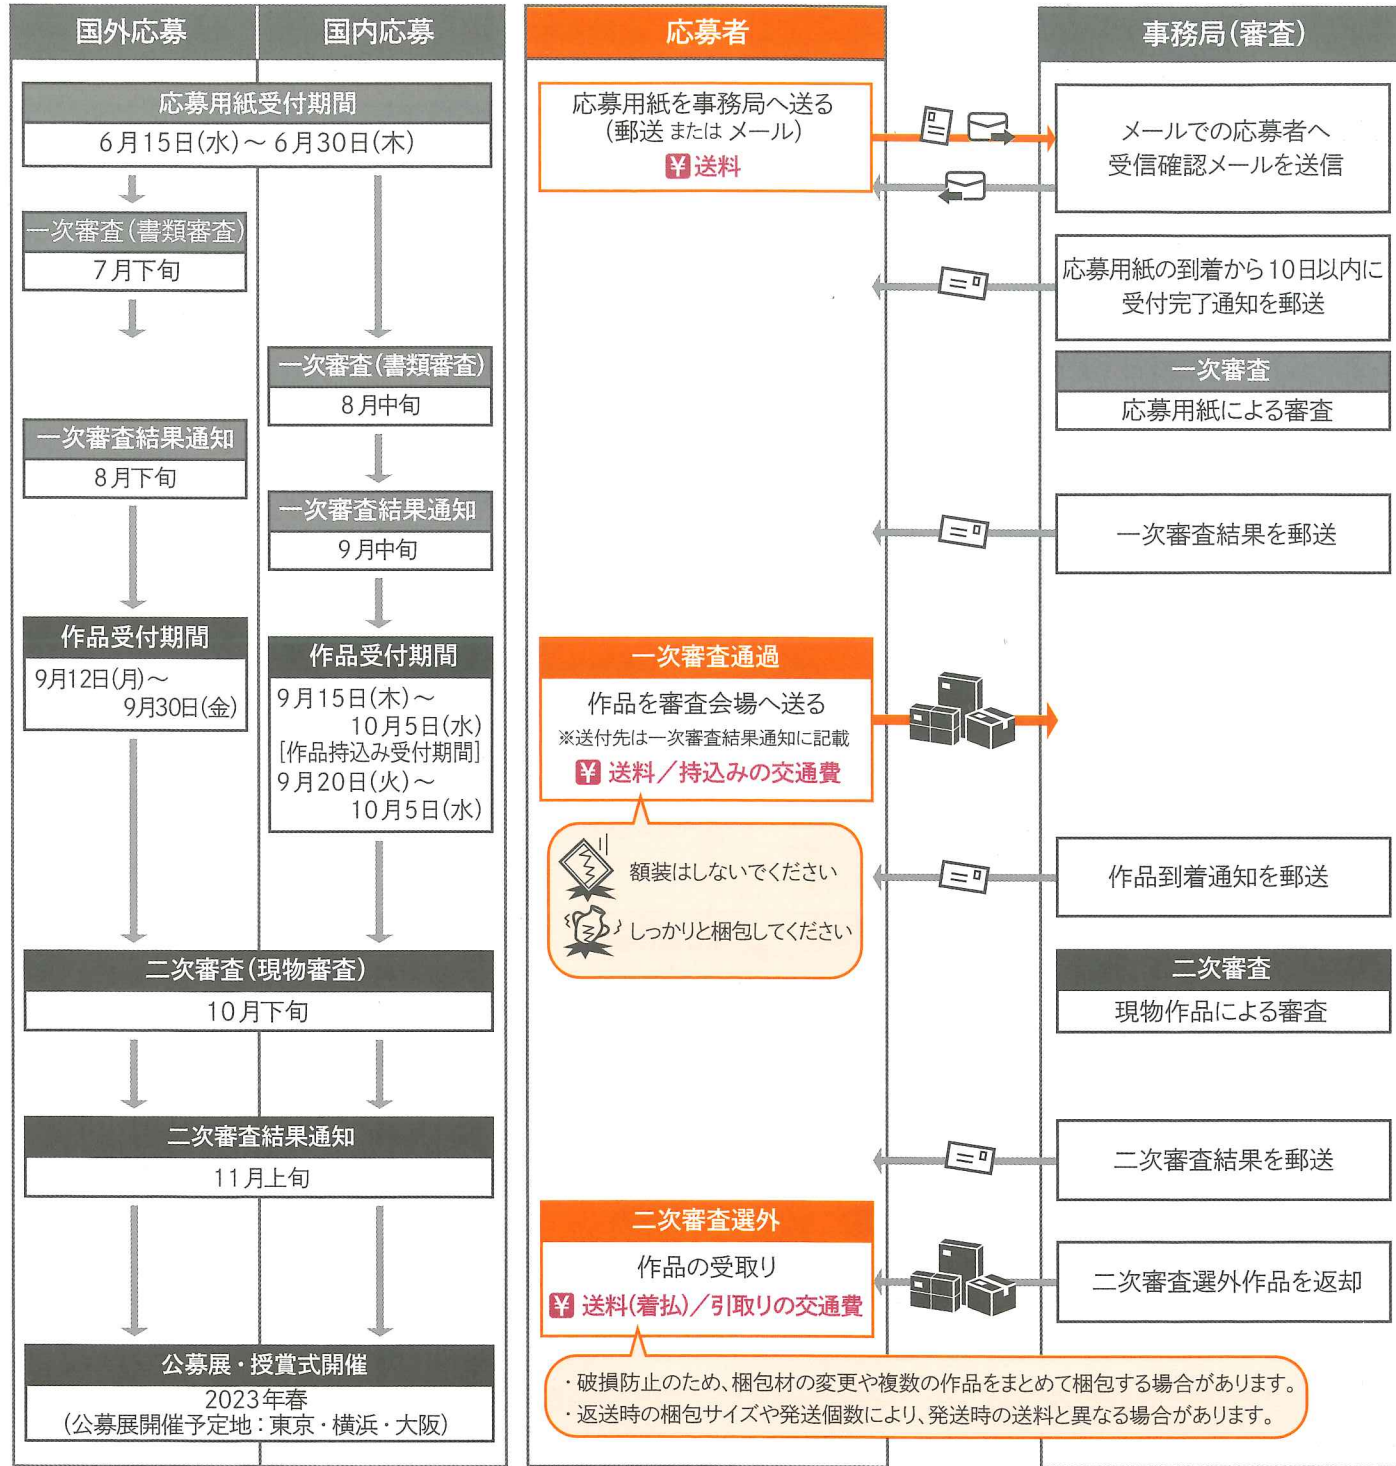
国外応募

国内応募

応募者

事務局(審査)

応募用紙受付期間
6月15日(水)〜6月30日(木)

応募用紙を事務局へ送る
(郵送 または メール)
¥ 送料

メールでの応募者へ
受信確認メールを送信

一次審査(書類審査)
7月下旬

応募用紙の到着から10日以内に
受付完了通知を郵送

一次審査(書類審査)
8月中旬

一次審査
応募用紙による審査

一次審査結果通知
8月下旬

一次審査結果通知
9月中旬

一次審査結果を郵送

作品受付期間
9月12日(月)〜
9月30日(金)

作品受付期間
9月15日(木)〜
10月5日(水)
[作品持込み受付期間]
9月20日(火)〜
10月5日(水)

一次審査通過
作品を審査会場へ送る
※送付先は一次審査結果通知に記載
¥ 送料/持込みの交通費

額装はしないでください
しっかりと梱包してください

作品到着通知を郵送

二次審査(現物審査)
10月下旬

二次審査
現物作品による審査

二次審査結果通知
11月上旬

二次審査結果を郵送

二次審査選外
作品の受取り
¥ 送料(着払)/引取りの交通費

二次審査選外作品を返却

公募展・授賞式開催
2023年春
(公募展開催予定地:東京・横浜・大阪)

・破損防止のため、梱包材の変更や複数の作品をまとめて梱包する場合があります。
・返送時の梱包サイズや発送個数により、発送時の送料と異なる場合があります。